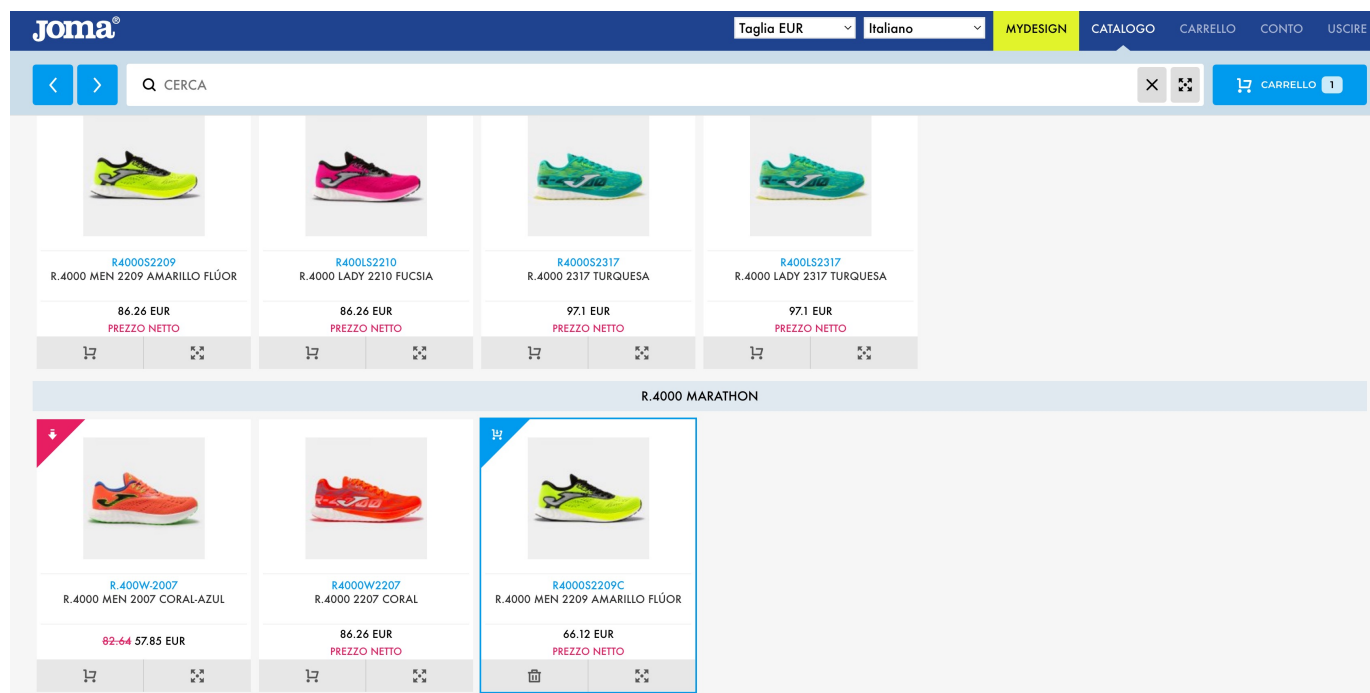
Joma®

Taglia EUR
Italiano
MYDESIGN
CATALOGO
CARRELLO
CONTO
USCIRE

CERCA

CARRELLO 1

R4000S2209
R.4000 MEN 2209 AMARILLO FLÚOR
86.26 EUR
PREZZO NETTO

R400LS2210
R.4000 LADY 2210 FUCSIA
86.26 EUR
PREZZO NETTO

R4000S2317
R.4000 2317 TURQUESA
97.1 EUR
PREZZO NETTO

R400LS2317
R.4000 LADY 2317 TURQUESA
97.1 EUR
PREZZO NETTO

R.4000 MARATHON

R.400W-2007
R.4000 MEN 2007 CORAL-AZUL
~~82.64~~ 57.85 EUR

R4000W2207
R.4000 2207 CORAL
86.26 EUR
PREZZO NETTO

R4000S2209C
R.4000 MEN 2209 AMARILLO FLÚOR
66.12 EUR
PREZZO NETTO